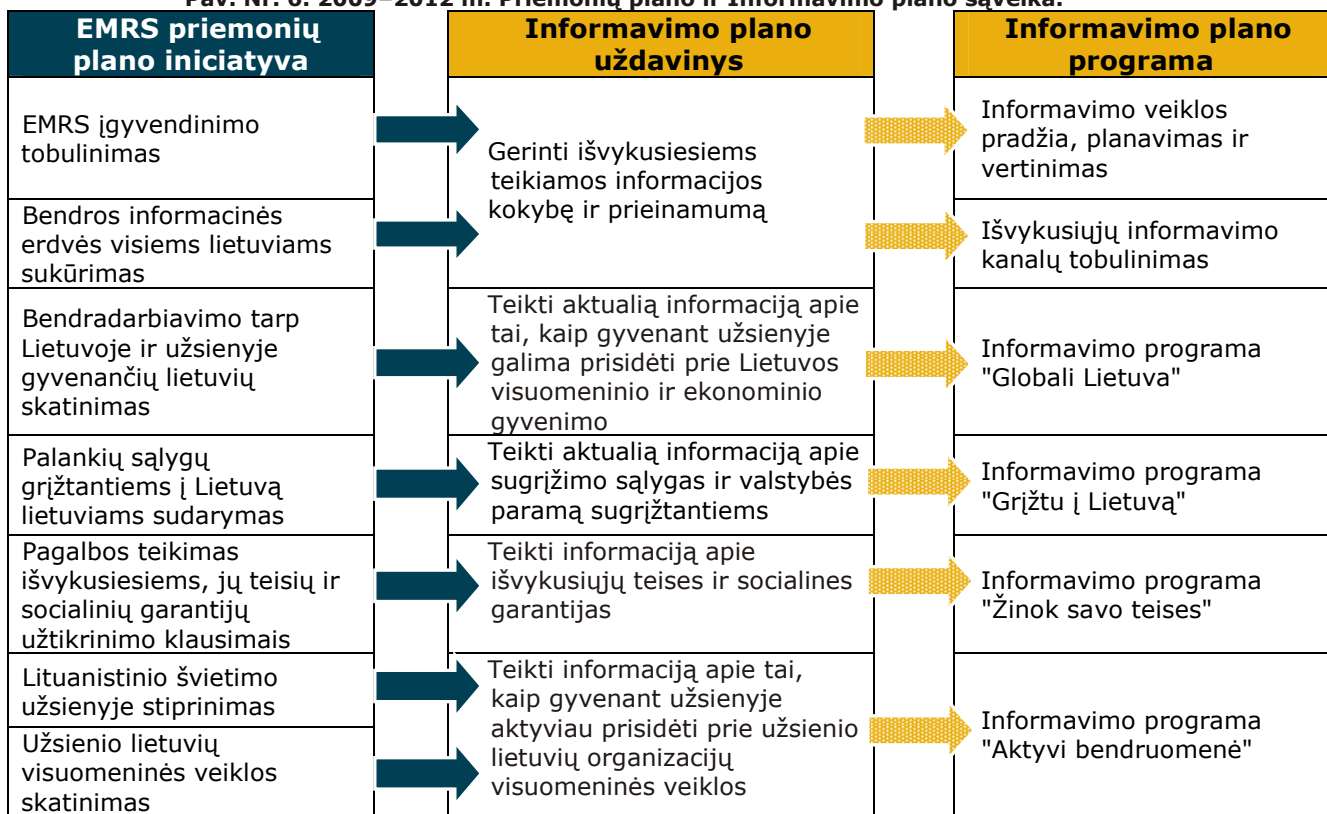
Pav. Nr. 6. 2009–2012 m. Priemonių plano ir Informavimo plano sąveika.

EMRS priemonių plano iniciatyva

Informavimo plano uždavinys

Informavimo plano programa

EMRS įgyvendinimo tobulinimas

Bendros informacinės erdvės visiems lietuviams sukūrimas

Gerinti išvykusiesiems teikiamos informacijos kokybę ir prieinamumą

Informavimo veiklos pradžia, planavimas ir vertinimas

Išvykusiųjų informavimo kanalų tobulinimas

Bendradarbiavimo tarp Lietuvoje ir užsienyje gyvenančių lietuvių skatinimas

Teikti aktualią informaciją apie tai, kaip gyvenant užsienyje galima prisidėti prie Lietuvos visuomeninio ir ekonominio gyvenimo

Informavimo programa "Globali Lietuva"

Palankių sąlygų grįžtantiems į Lietuvą lietuviams sudarymas

Teikti aktualią informaciją apie sugrįžimo sąlygas ir valstybės paramą sugrįžtantiems

Informavimo programa "Grįžtu į Lietuvą"

Pagalbos teikimas išvykusiesiems, jų teisių ir socialinių garantijų užtikrinimo klausimais

Teikti informaciją apie išvykusiųjų teises ir socialines garantijas

Informavimo programa "Žinok savo teises"

Lituanistinio švietimo užsienyje stiprinimas

Užsienio lietuvių visuomeninės veiklos skatinimas

Teikti informaciją apie tai, kaip gyvenant užsienyje aktyviau prisidėti prie užsienio lietuvių organizacijų visuomeninės veiklos

Informavimo programa "Aktyvi bendruomenė"